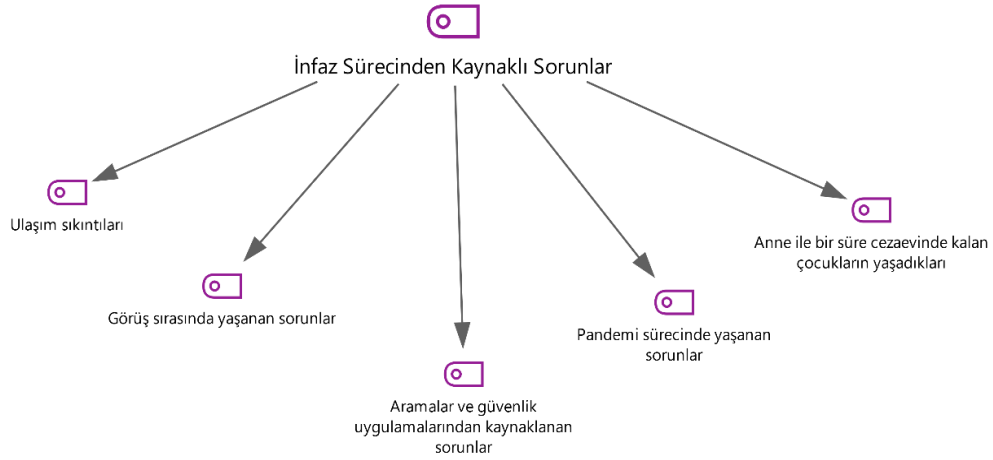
İnfaz Sürecinden Kaynaklı Sorunlar

Ulaşım sıkıntıları

Görüş sırasında yaşanan sorunlar

Aramalar ve güvenlik uygulamalarından kaynaklanan sorunlar

Pandemi sürecinde yaşanan sorunlar

Anne ile bir süre cezaevinde kalan çocukların yaşadıkları